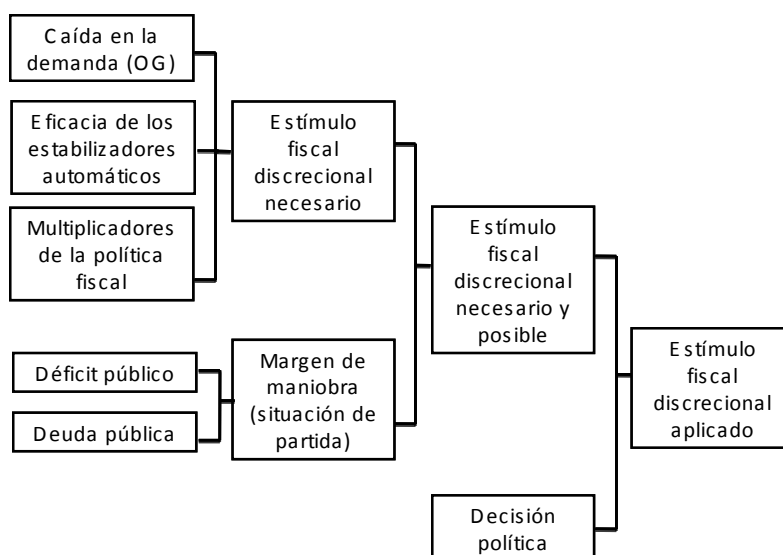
Caída en la demanda (OG)

Eficacia de los estabilizadores automáticos

Multiplicadores de la política fiscal

Estímulo fiscal discrecional necesario

Déficit público

Deuda pública

Margen de maniobra (situación de partida)

Estímulo fiscal discrecional necesario y posible

Decisión política

Estímulo fiscal discrecional aplicado